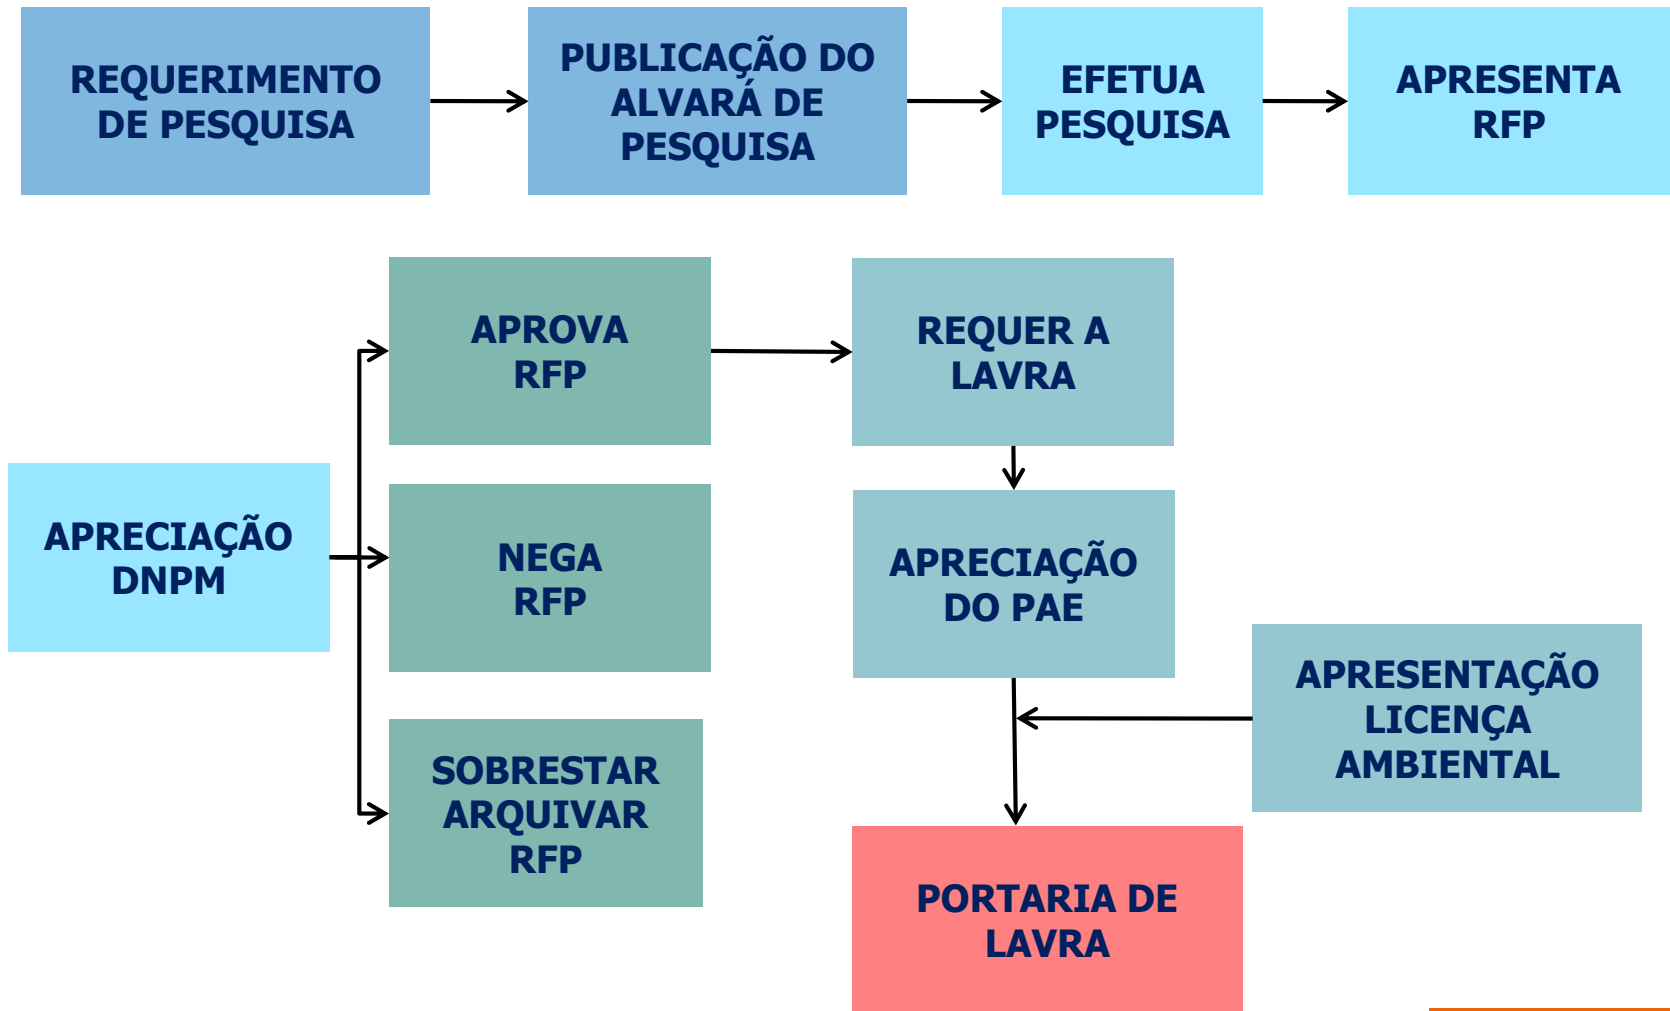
REQUERIMENTO DE PESQUISA

PUBLICAÇÃO DO ALVARÁ DE PESQUISA

EFETUA PESQUISA

APRESENTA RFP

APRECIAÇÃO DNPM

APROVA RFP

NEGA RFP

SOBRESTAR ARQUIVAR RFP

REQUER A LAVRA

APRECIAÇÃO DO PAE

APRESENTAÇÃO LICENÇA AMBIENTAL

PORTARIA DE LAVRA